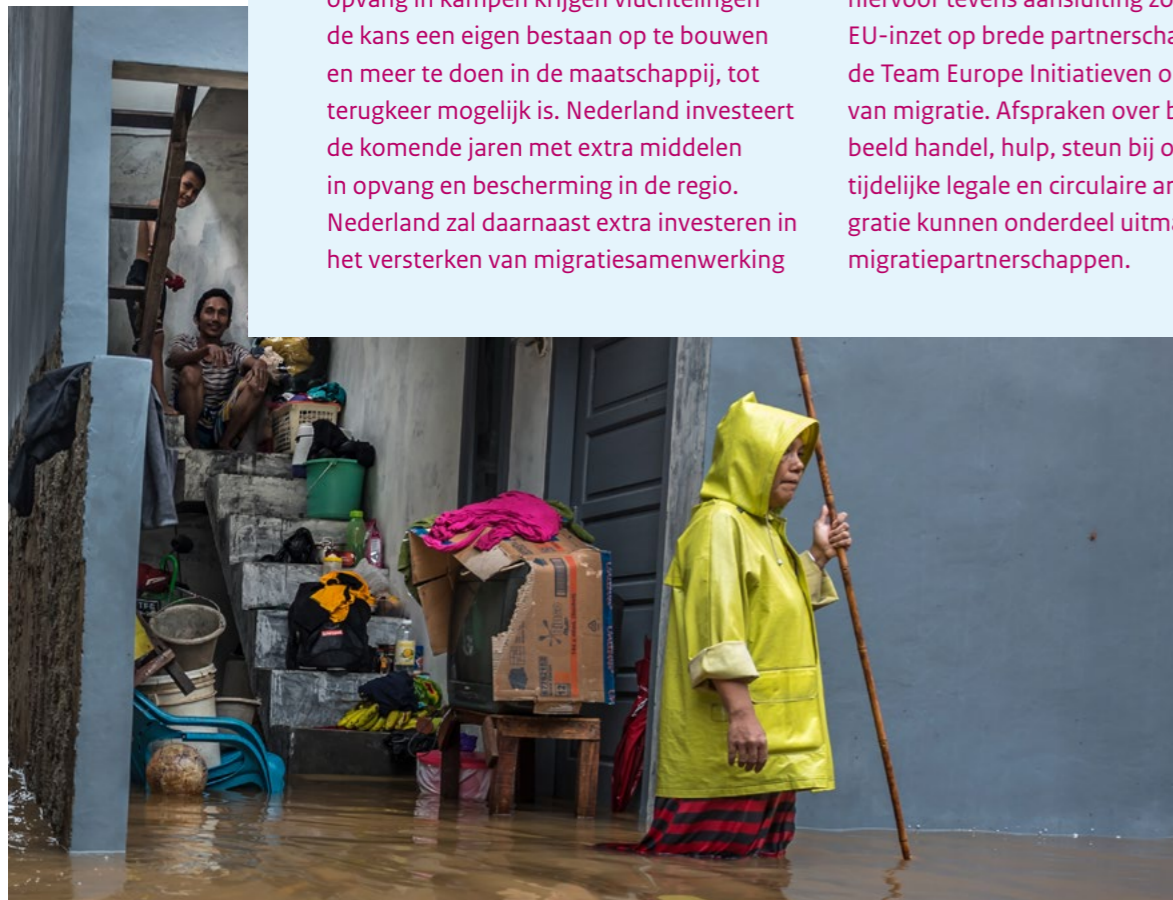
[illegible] in kampen krijgen vluchtelingen de kans een eigen bestaan op te bouwen en meer te doen in de maatschappij, tot terugkeer mogelijk is. Nederland investeert de komende jaren met extra middelen in opvang en bescherming in de regio. Nederland zal daarnaast extra investeren in het versterken van migratiesamenwerking

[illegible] tevens aansluiting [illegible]
EU-inzet op brede partnerscha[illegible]
de Team Europe Initiatieven o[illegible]
van migratie. Afspraken over b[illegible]
beeld handel, hulp, steun bij o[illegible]
tijdelijke legale en circulaire a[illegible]
gratie kunnen onderdeel uitm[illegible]
migratiepartnerschappen.